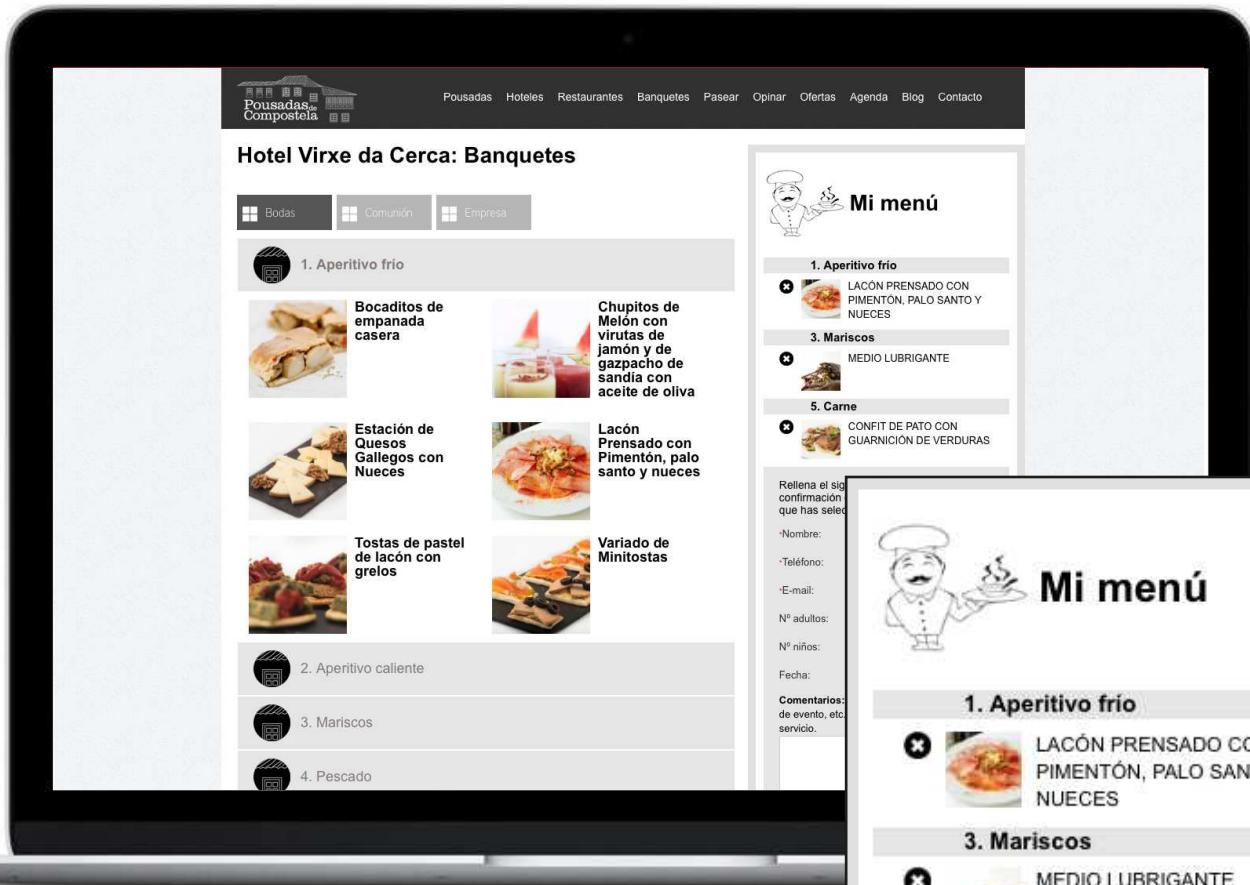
Pousadas de Compostela

Pousadas Hoteles Restaurantes Banquetes Pasear Opinar Ofertas Agenda Blog Contacto

Hotel Virxe da Cerca: Banquetes

Bodas Comunión Empresa

1. Aperitivo frío

Bocaditos de empanada casera

Chupitos de Melón con virutas de jamón y de gazpacho de sandía con aceite de oliva

Estación de Quesos Gallegos con Nueces

Lacón Prensado con Pimentón, palo santo y nueces

Tostas de pastel de lacón con grelos

Variado de Minitostas

2. Aperitivo caliente

3. Mariscos

4. Pescado

Mi menú

1. Aperitivo frío

LACÓN PRENSADO CON PIMENTÓN, PALO SANTO Y NUECES

3. Mariscos

MEDIO LUBRIGANTE

5. Carne

CONFIT DE PATO CON GUARNICIÓN DE VERDURAS

Rellena el sig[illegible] confirmación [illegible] que has selec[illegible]

*Nombre:

*Teléfono:

*E-mail:

Nº adultos:

Nº niños:

Fecha:

Comentarios: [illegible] de evento, etc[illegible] servicio.

Mi menú

1. Aperitivo frío

LACÓN PRENSADO C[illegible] PIMENTÓN, PALO SAN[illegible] NUECES

3. Mariscos

MEDIO LUBRIGANTE